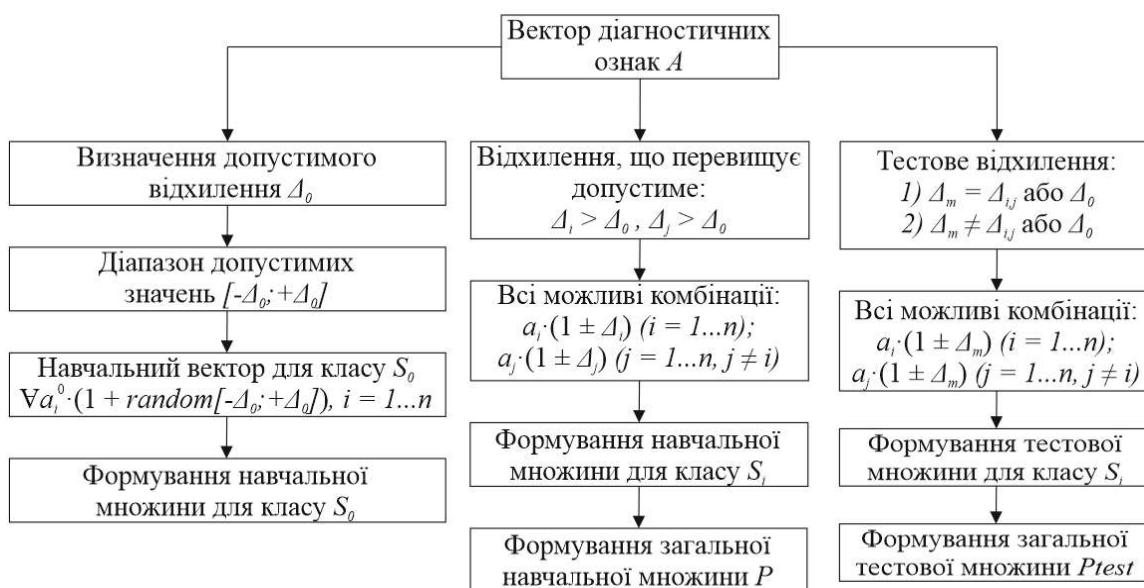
Вектор діагностичних ознак $A$

Визначення допустимого відхилення $\Delta_0$

Діапазон допустимих значень $[-\Delta_0;+\Delta_0]$

Навчальний вектор для класу $S_0$ $\forall a_i^0\cdot(1 + random[-\Delta_0;+\Delta_0]),\ i = 1...n$

Формування навчальної множини для класу $S_0$

Відхилення, що перевищує допустиме: $\Delta_i > \Delta_0$ , $\Delta_j > \Delta_0$

Всі можливі комбінації: $a_i\cdot(1 \pm \Delta_i)\ (i = 1...n)$; $a_j\cdot(1 \pm \Delta_j)\ (j = 1...n, j \neq i)$

Формування навчальної множини для класу $S_i$

Формування загальної навчальної множини $P$

Тестове відхилення: 1) $\Delta_m = \Delta_{i,j}$ або $\Delta_0$ 2) $\Delta_m \neq \Delta_{i,j}$ або $\Delta_0$

Всі можливі комбінації: $a_i\cdot(1 \pm \Delta_m)\ (i = 1...n)$; $a_j\cdot(1 \pm \Delta_m)\ (j = 1...n, j \neq i)$

Формування тестової множини для класу $S_i$

Формування загальної тестової множини $Ptest$